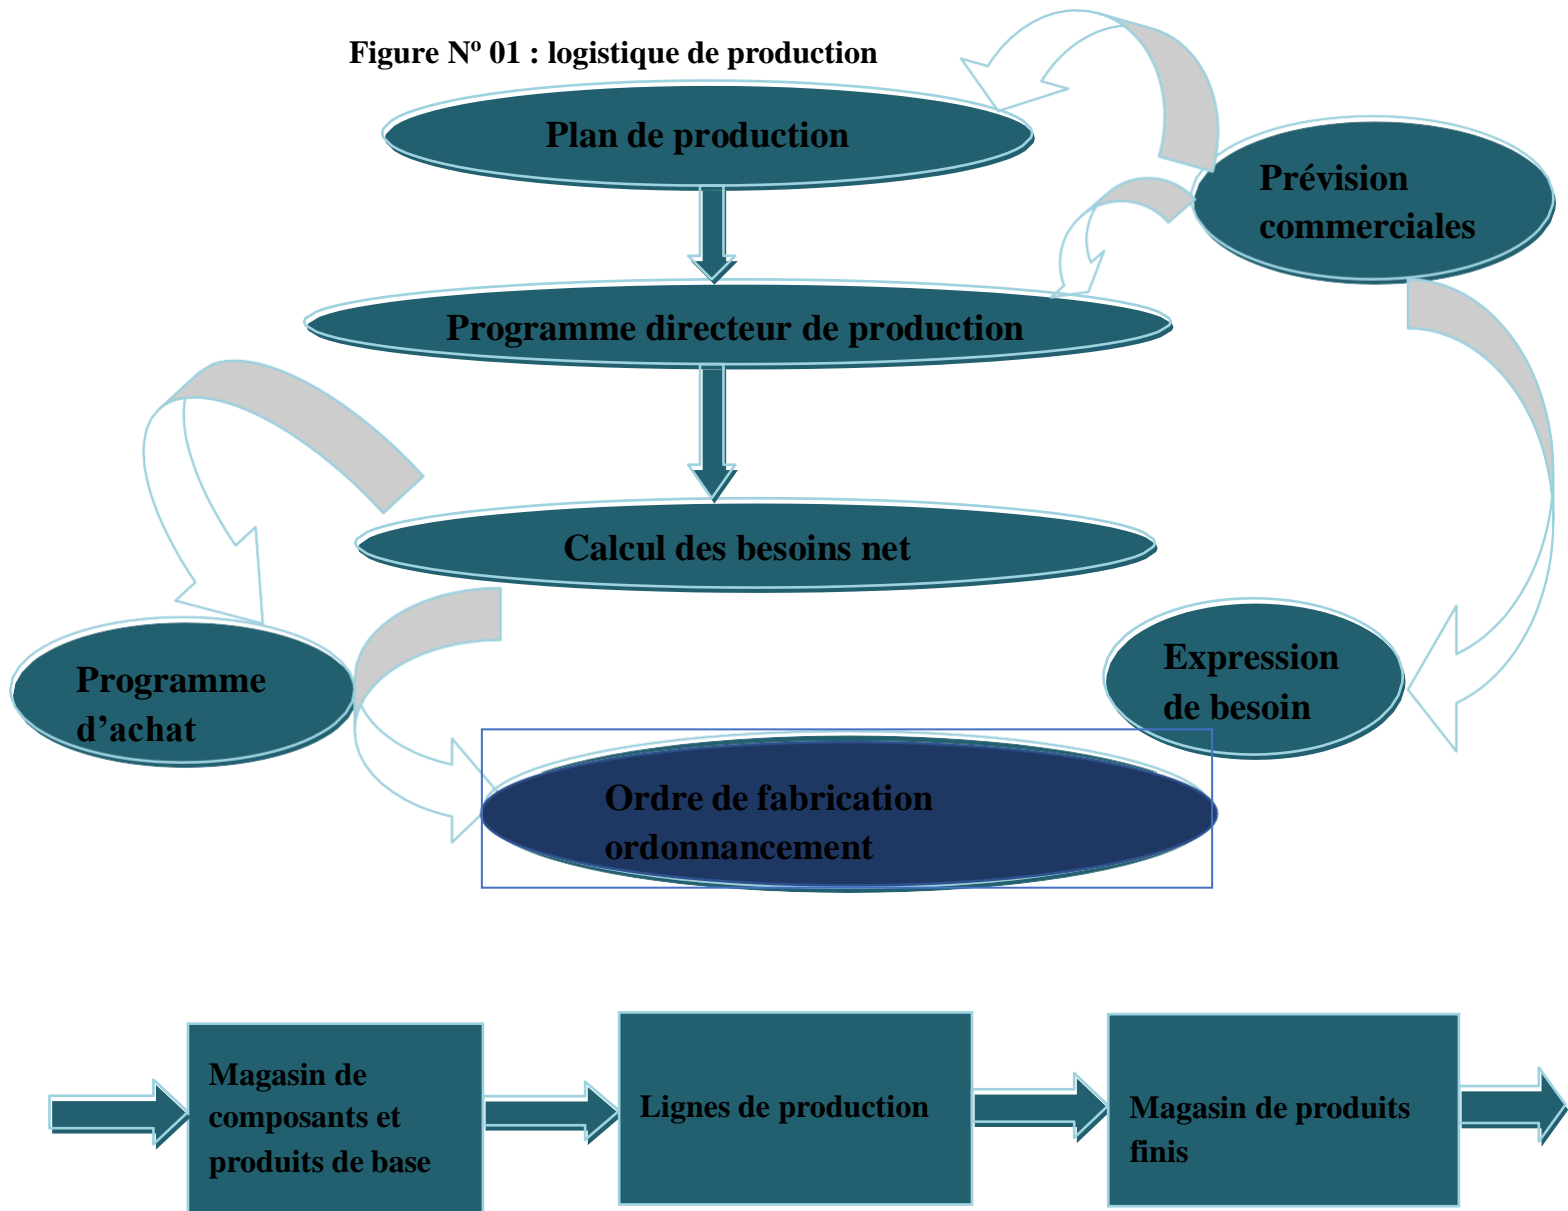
Figure Nº 01 : logistique de production

Plan de production

Prévision commerciales

Programme directeur de production

Calcul des besoins net

Programme d'achat

Expression de besoin

Ordre de fabrication ordonnancement

Magasin de composants et produits de base

Lignes de production

Magasin de produits finis